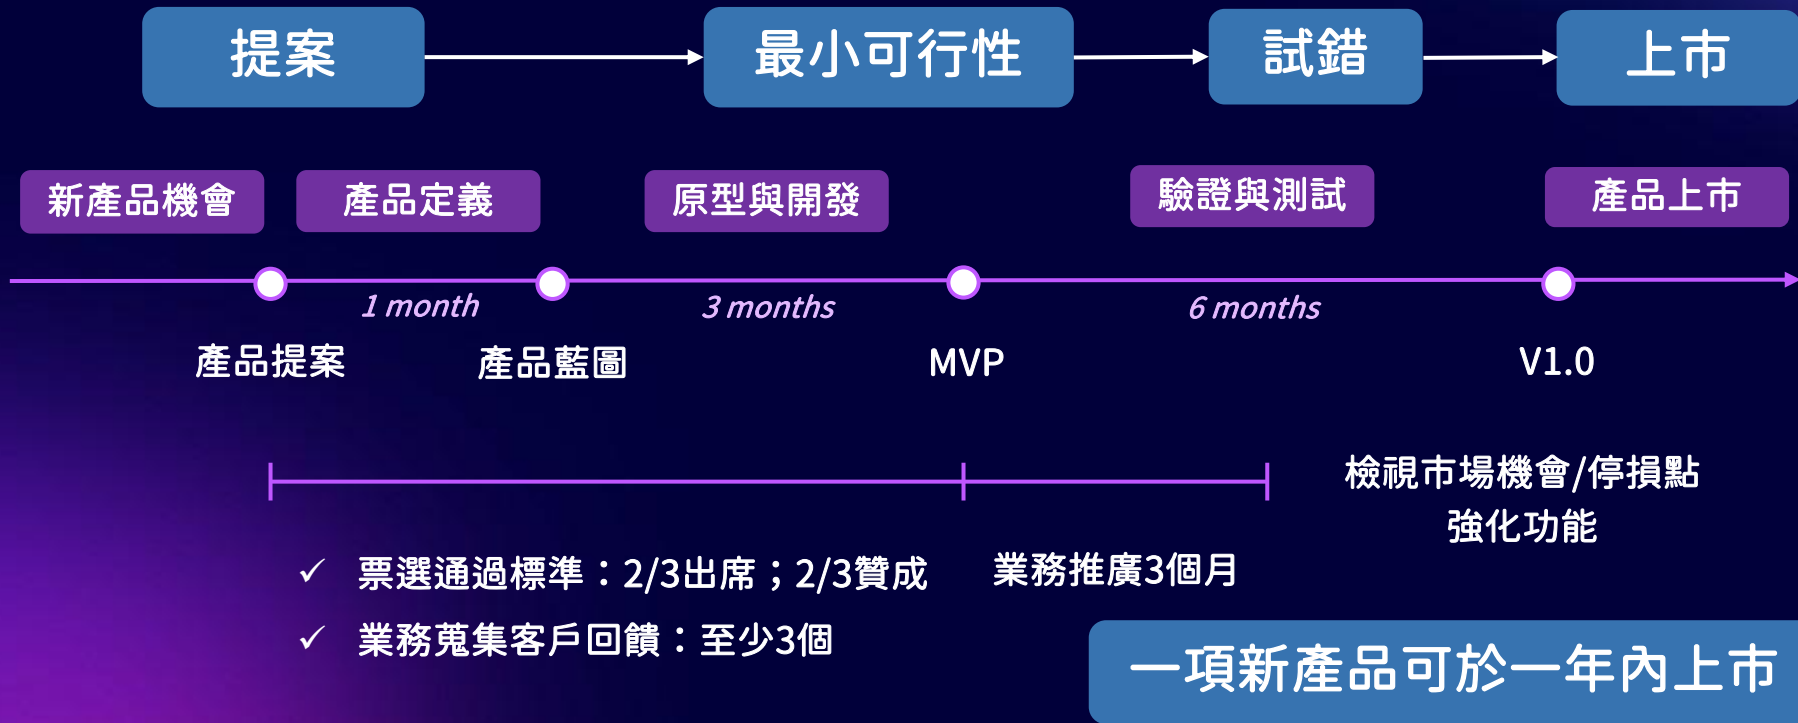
提案
最小可行性
試錯
上市

新產品機會
產品定義
原型與開發
驗證與測試
產品上市

1 month
3 months
6 months

產品提案
產品藍圖
MVP
V1.0

檢視市場機會/停損點
強化功能

✓ 票選通過標準：2/3出席；2/3贊成
✓ 業務蒐集客戶回饋：至少3個

業務推廣3個月

一項新產品可於一年內上市